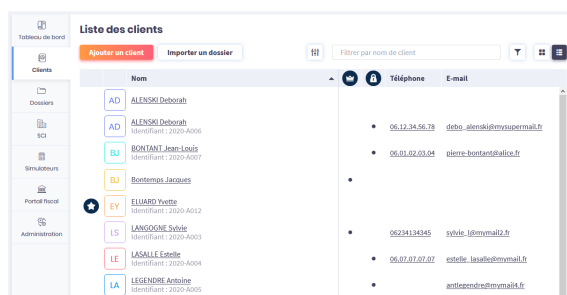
Tableau de bord
Clients
Dossiers
SCI
Simulateurs
Portail fiscal
Administration

Liste des clients

Ajouter un client
Importer un dossier

Filtrer par nom de client

| | Nom | | | Téléphone | E-mail |
|---|---|---|---|---|---|
| AD | ALENSKI Deborah | | | | |
| AD | ALENSKI Deborah Identifiant : 2020-A006 | | • | 06.12.34.56.78 | debo_alenski@mysupermail.fr |
| BJ | BONTANT Jean-Louis Identifiant : 2020-A007 | | • | 06.01.02.03.04 | pierre-bontant@alice.fr |
| BJ | Bontemps Jacques | • | | | |
| EY | ELUARD Yvette Identifiant : 2020-A012 | | | | |
| LS | LANGOGNE Sylvie Identifiant : 2020-A003 | • | | 06234134345 | sylvie_l@mymail2.fr |
| LE | LASALLE Estelle Identifiant : 2020-A004 | | • | 06.07.07.07.07 | estelle_lasalle@mymail.fr |
| LA | LEGENDRE Antoine Identifiant : 2020-A005 | | • | | antlegendre@mymail4.fr |